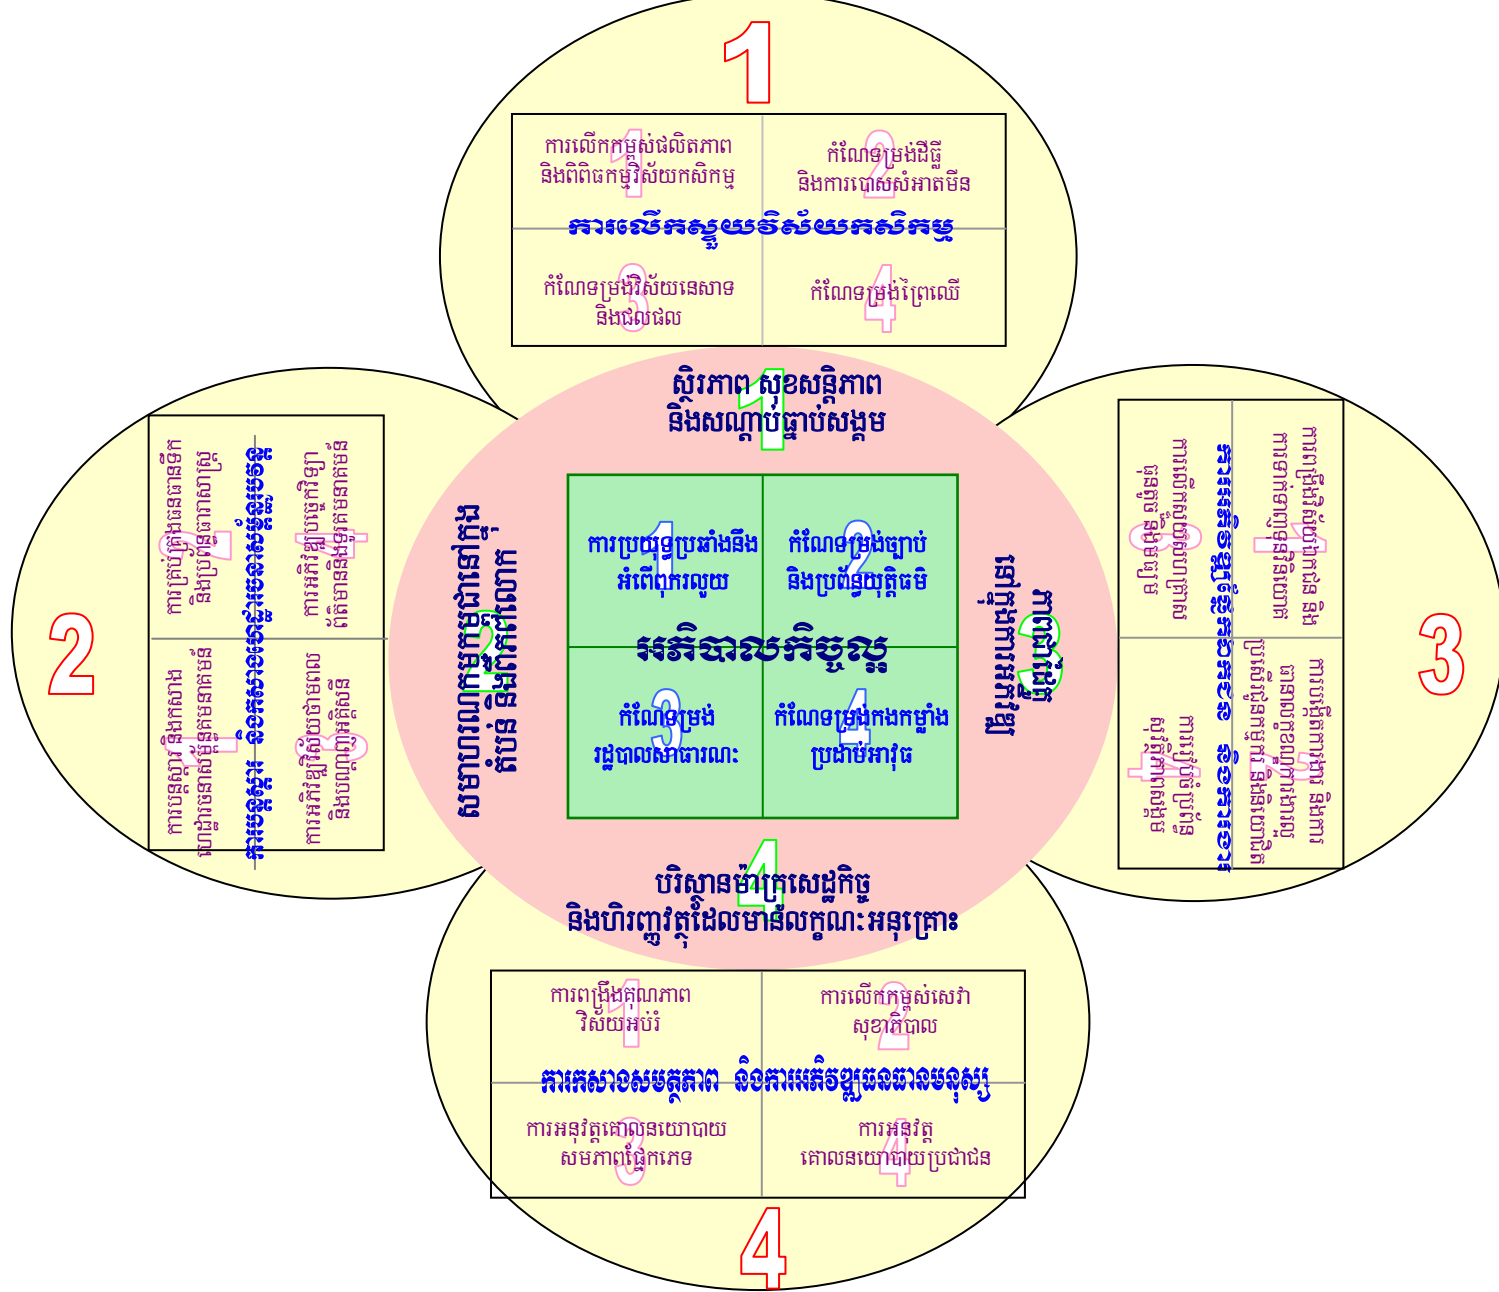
1

1
ការលើកកម្ពស់ផលិតភាព និងពិពិធកម្មវិស័យកសិកម្ម

2
កំណែទម្រង់ដីធ្លី និងការបោសសំអាតមីន

ការលើកស្ទួយវិស័យកសិកម្ម

3
កំណែទម្រង់វិស័យនេសាទ និងជលផល

4
កំណែទម្រង់ព្រៃឈើ

1
ស្ថិរភាព សុខសន្តិភាព និងសណ្តាប់ធ្នាប់សង្គម

2

1
ការគ្រប់គ្រងធនធានទឹក និងប្រព័ន្ធធារាសាស្ត្រ

2
ការកសាងហេដ្ឋារចនាសម្ព័ន្ធ

ការបន្តស្តារ និងកសាងហេដ្ឋារចនាសម្ព័ន្ធ

3
ការអភិវឌ្ឍវិស័យថាមពល និងបណ្តាញអគ្គិសនី

4
ការអភិវឌ្ឍបច្ចេកវិទ្យា ព័ត៌មាននិងគមនាគមន៍

2
សមាហរណកម្មកម្ពុជាទៅក្នុងតំបន់ និងពិភពលោក

1
ការប្រយុទ្ធប្រឆាំងនឹងអំពើពុករលួយ

2
កំណែទម្រង់ច្បាប់ និងប្រព័ន្ធយុត្តិធម៌

អភិបាលកិច្ចល្អ

3
កំណែទម្រង់រដ្ឋបាលសាធារណៈ

4
កំណែទម្រង់កងកម្លាំងប្រដាប់អាវុធ

3
ភាពជាដៃគូក្នុងការអភិវឌ្ឍ

3

1
ការពង្រឹងវិស័យឯកជន និងការទាក់ទាញវិនិយោគ

2
ការលើកកម្ពស់ សហគ្រាសធុនតូច និងមធ្យម

ការអភិវឌ្ឍវិស័យឯកជន និងការងារ

3
ការបង្កើតការងារ និងការធានាលក្ខខណ្ឌការងារប្រសើរ

4
ការផ្តល់ការធានារ៉ាប់រងសង្គម

4
បរិស្ថានម៉ាក្រូសេដ្ឋកិច្ច និងហិរញ្ញវត្ថុដែលមានលក្ខណៈអនុគ្រោះ

1
ការពង្រឹងគុណភាពវិស័យអប់រំ

2
ការលើកកម្ពស់សេវាសុខាភិបាល

ការកសាងសមត្ថភាព និងការអភិវឌ្ឍធនធានមនុស្ស

3
ការអនុវត្តគោលនយោបាយសមភាពយេនឌ័រ

4
ការអនុវត្តគោលនយោបាយប្រជាជន

4